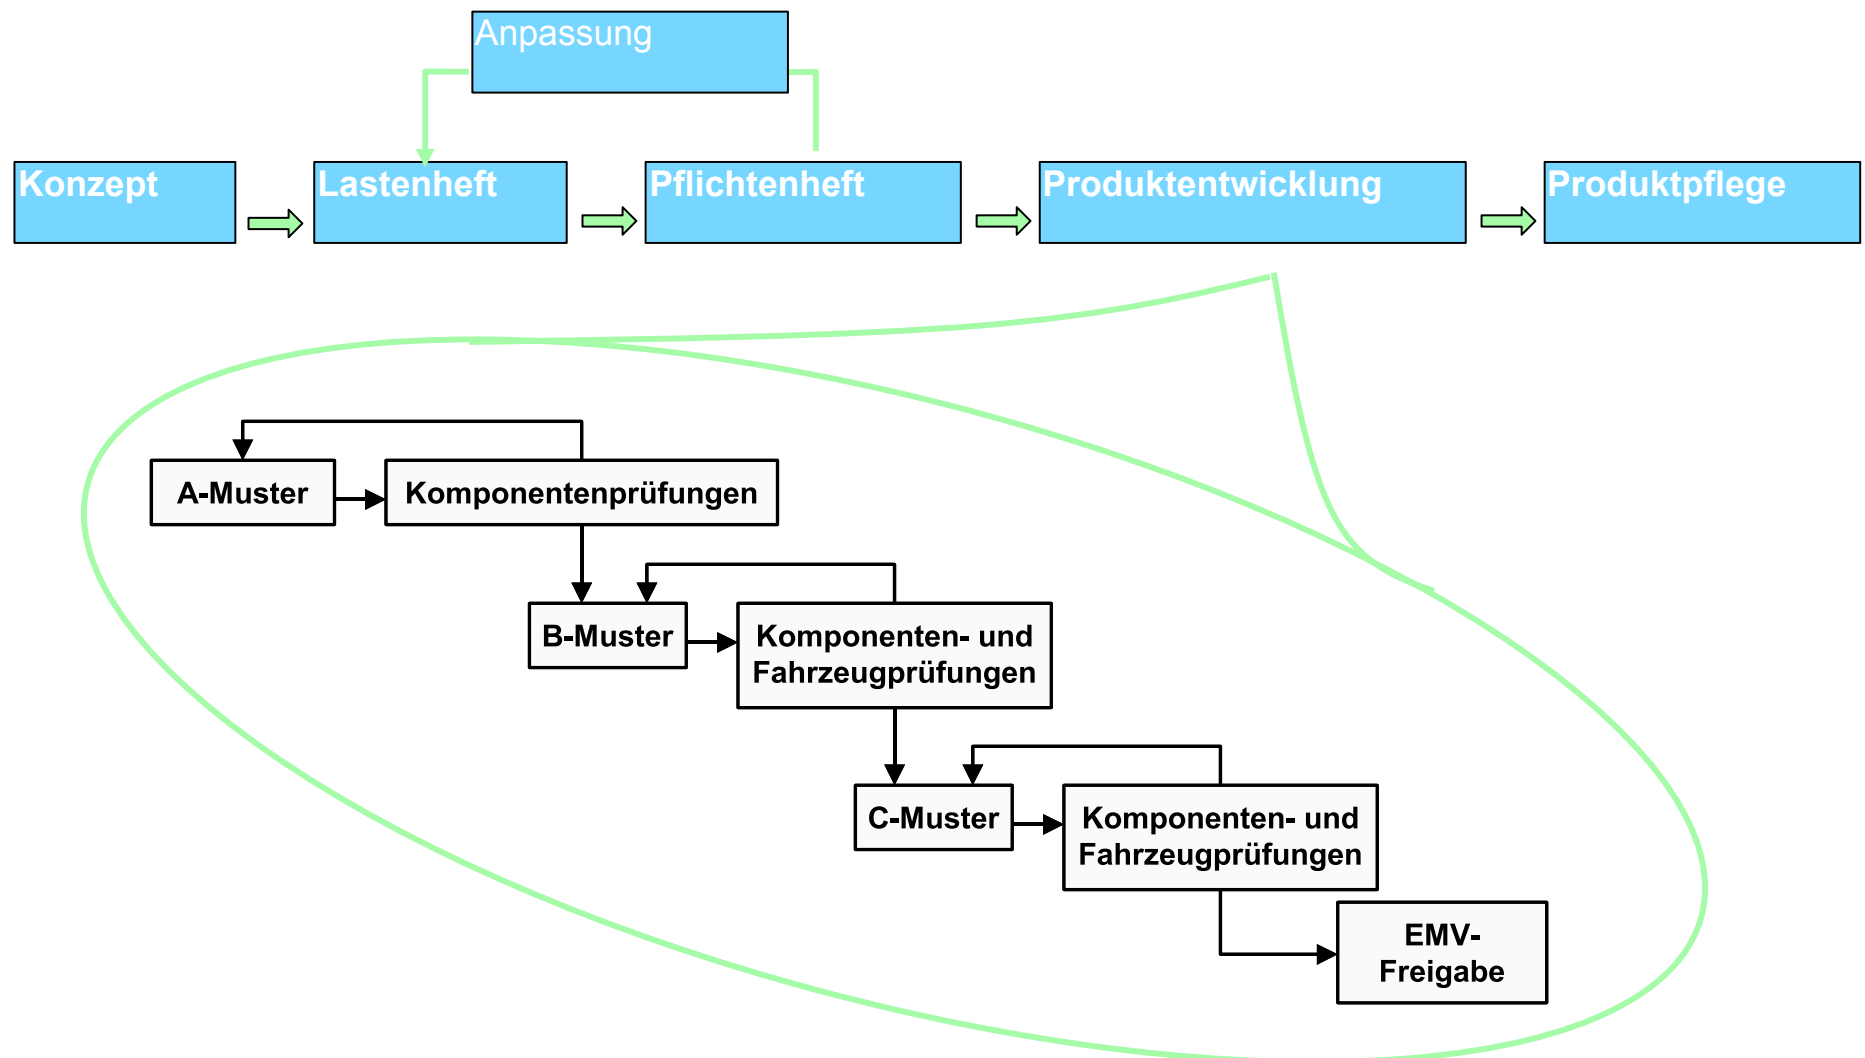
Anpassung

Konzept

Lastenheft

Pflichtenheft

Produktentwicklung

Produktpflege

A-Muster

Komponentenprüfungen

B-Muster

Komponenten- und Fahrzeugprüfungen

C-Muster

Komponenten- und Fahrzeugprüfungen

EMV-Freigabe